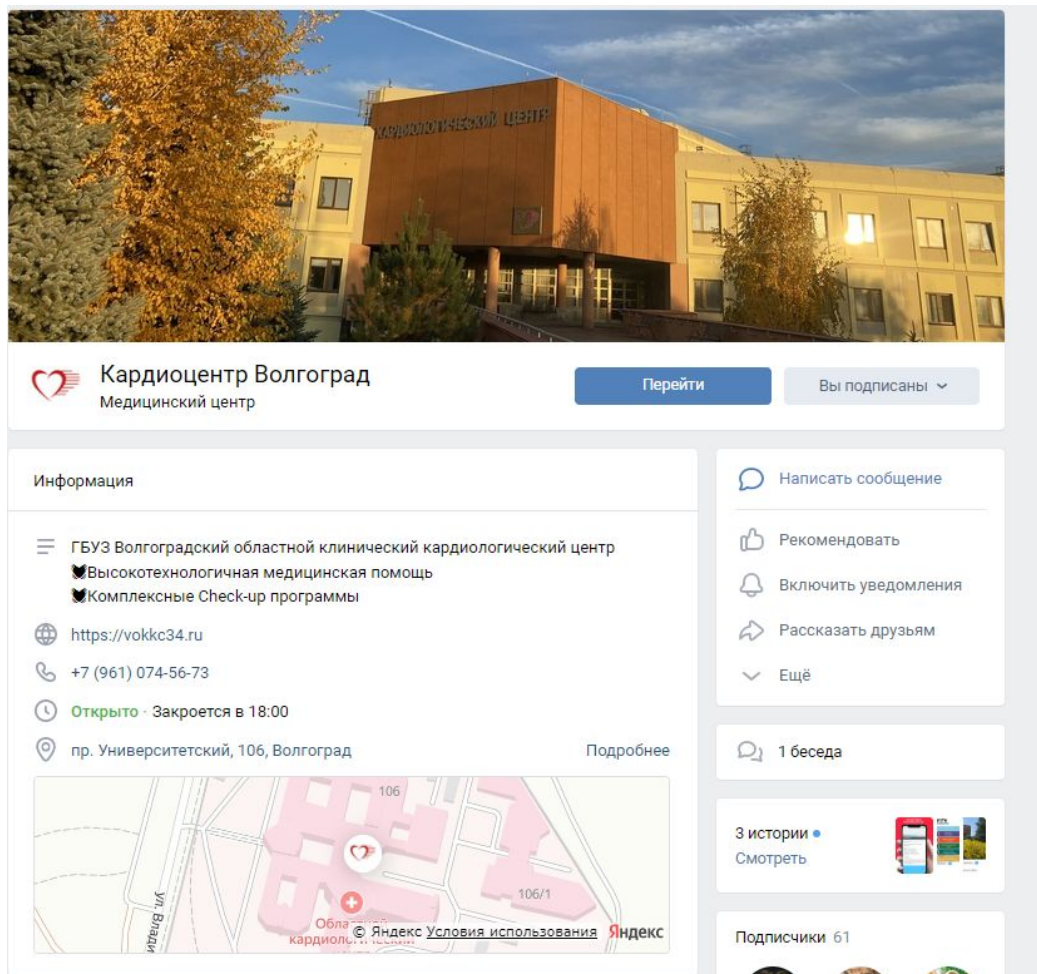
КАРДИОЛОГИЧЕСКИЙ ЦЕНТР

Кардиоцентр Волгоград
Медицинский центр

Перейти

Вы подписаны

Информация

ГБУЗ Волгоградский областной клинический кардиологический центр
🖤Высокотехнологичная медицинская помощь
🖤Комплексные Check-up программы

https://vokkc34.ru

+7 (961) 074-56-73

Открыто · Закроется в 18:00

пр. Университетский, 106, Волгоград

Подробнее

106
106/1
ул. Влади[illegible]
Областной кардиологический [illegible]
© Яндекс Условия использования Яндекс

Написать сообщение

Рекомендовать

Включить уведомления

Рассказать друзьям

Ещё

1 беседа

3 истории
Смотреть

Подписчики 61